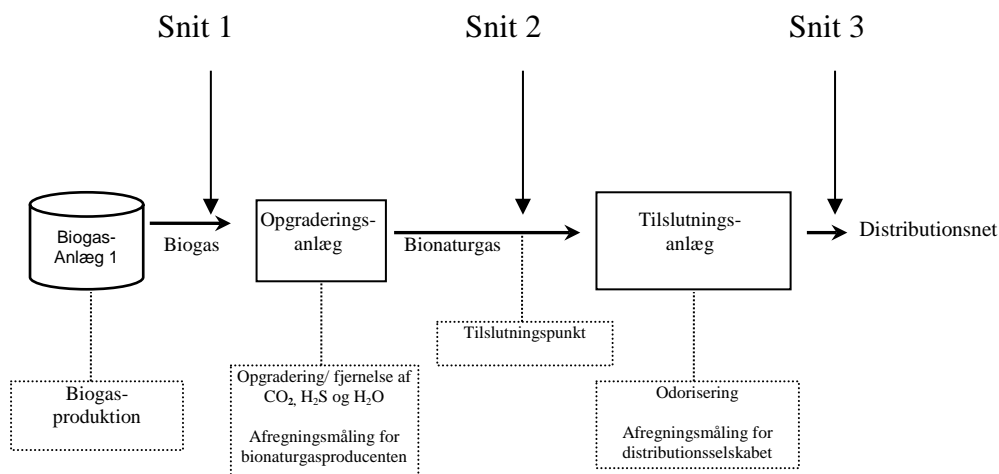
Snit 1

Snit 2

Snit 3

Biogas-Anlæg 1

Biogas

Opgraderingsanlæg

Bionaturgas

Tilslutningsanlæg

Distributionsnet

Tilslutningspunkt

Biogasproduktion

Opgradering/ fjernelse af $CO_2$, $H_2S$ og $H_2O$

Afregningsmåling for bionaturgasproducenten

Odorisering

Afregningsmåling for distributionsselskabet